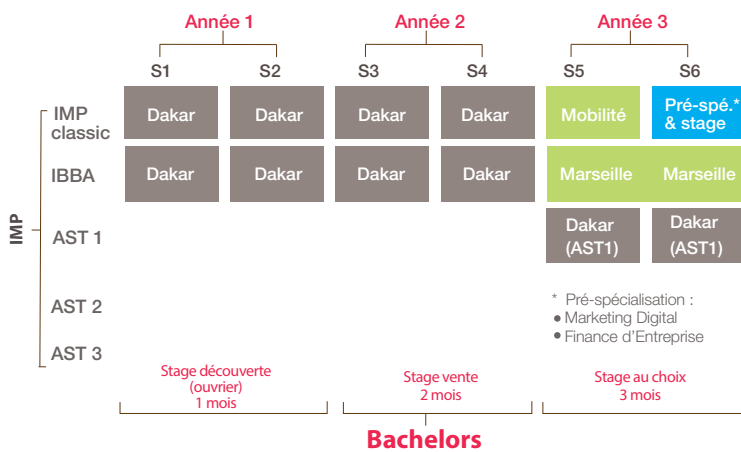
| | Année 1 | | Année 2 | | Année 3 | |
|---|---|---|---|---|---|---|
| | S1 | S2 | S3 | S4 | S5 | S6 |
| IMP classic | Dakar | Dakar | Dakar | Dakar | Mobilité | Pré-spé.* & stage |
| IBBA | Dakar | Dakar | Dakar | Dakar | Marseille | Marseille |
| AST 1 | | | | | Dakar (AST1) | Dakar (AST1) |
| AST 2 | | | | | | |
| AST 3 | | | | | | |

IMP

* Pré-spécialisation :
• Marketing Digital
• Finance d'Entreprise

Stage découverte (ouvrier) 1 mois

Stage vente 2 mois

Stage au choix 3 mois

Bachelors